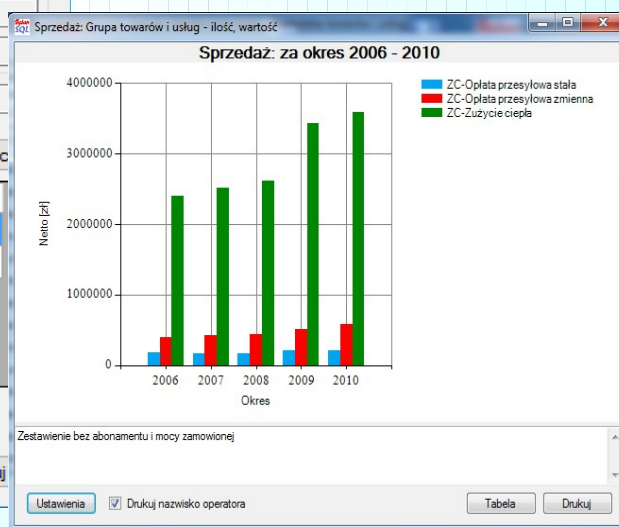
Sprzedaż: Grupa towarów i usług - ilość, wartość

Sprzedaż: za okres 2006 - 2010

ZC-Opłata przesyłowa stała
ZC-Opłata przesyłowa zmienna
ZC-Zużycie ciepła

Netto [zł]

4000000
3000000
2000000
1000000
0

2006
2007
2008
2009
2010

Okres

Zestawienie bez abonamentu i mocy zamowionej

Ustawienia
Drukuj nazwisko operatora
Tabela
Drukuj